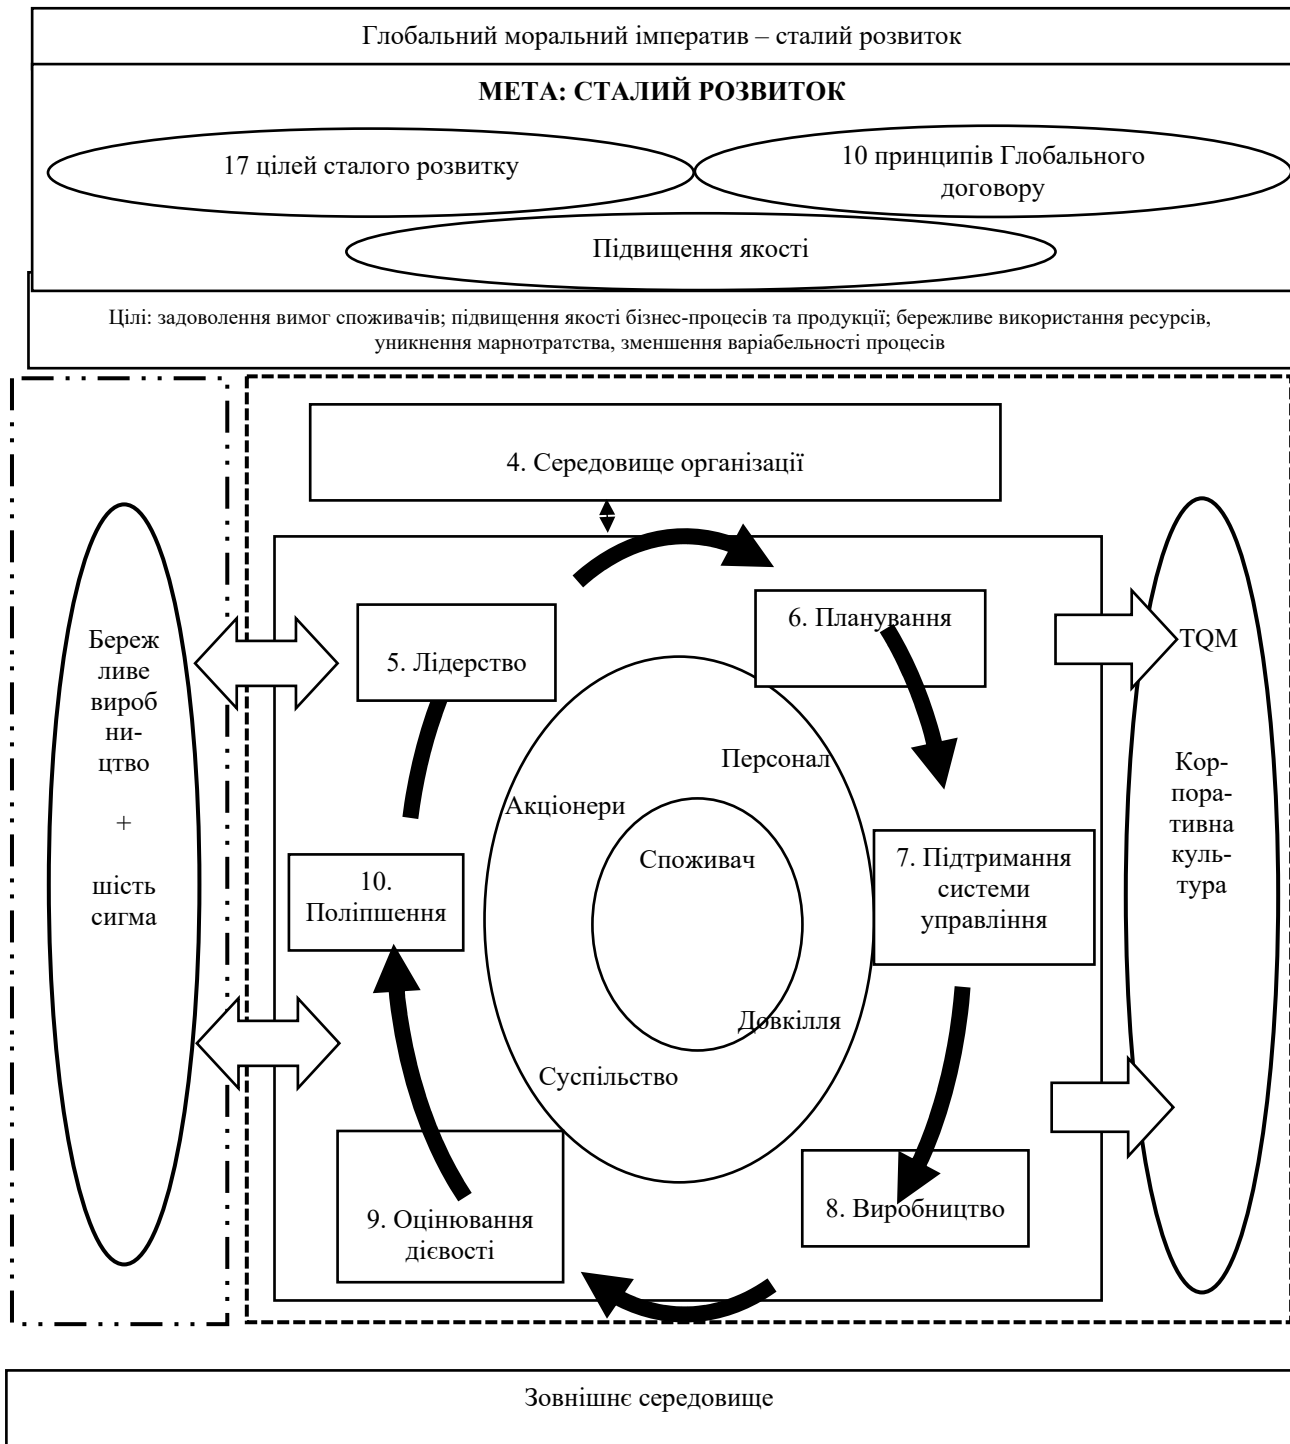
Глобальний моральний імператив – сталий розвиток

**МЕТА: СТАЛИЙ РОЗВИТОК**

17 цілей сталого розвитку

10 принципів Глобального договору

Підвищення якості

Цілі: задоволення вимог споживачів; підвищення якості бізнес-процесів та продукції; бережливе використання ресурсів, уникнення марнотратства, зменшення варіабельності процесів

4. Середовище організації

Береж ливе виробництво + шість сигма

5. Лідерство

6. Планування

TQM

Корпоративна культура

Персонал

Акціонери

Споживач

7. Підтримання системи управління

10. Поліпшення

Довкілля

Суспільство

9. Оцінювання дієвості

8. Виробництво

Зовнішнє середовище